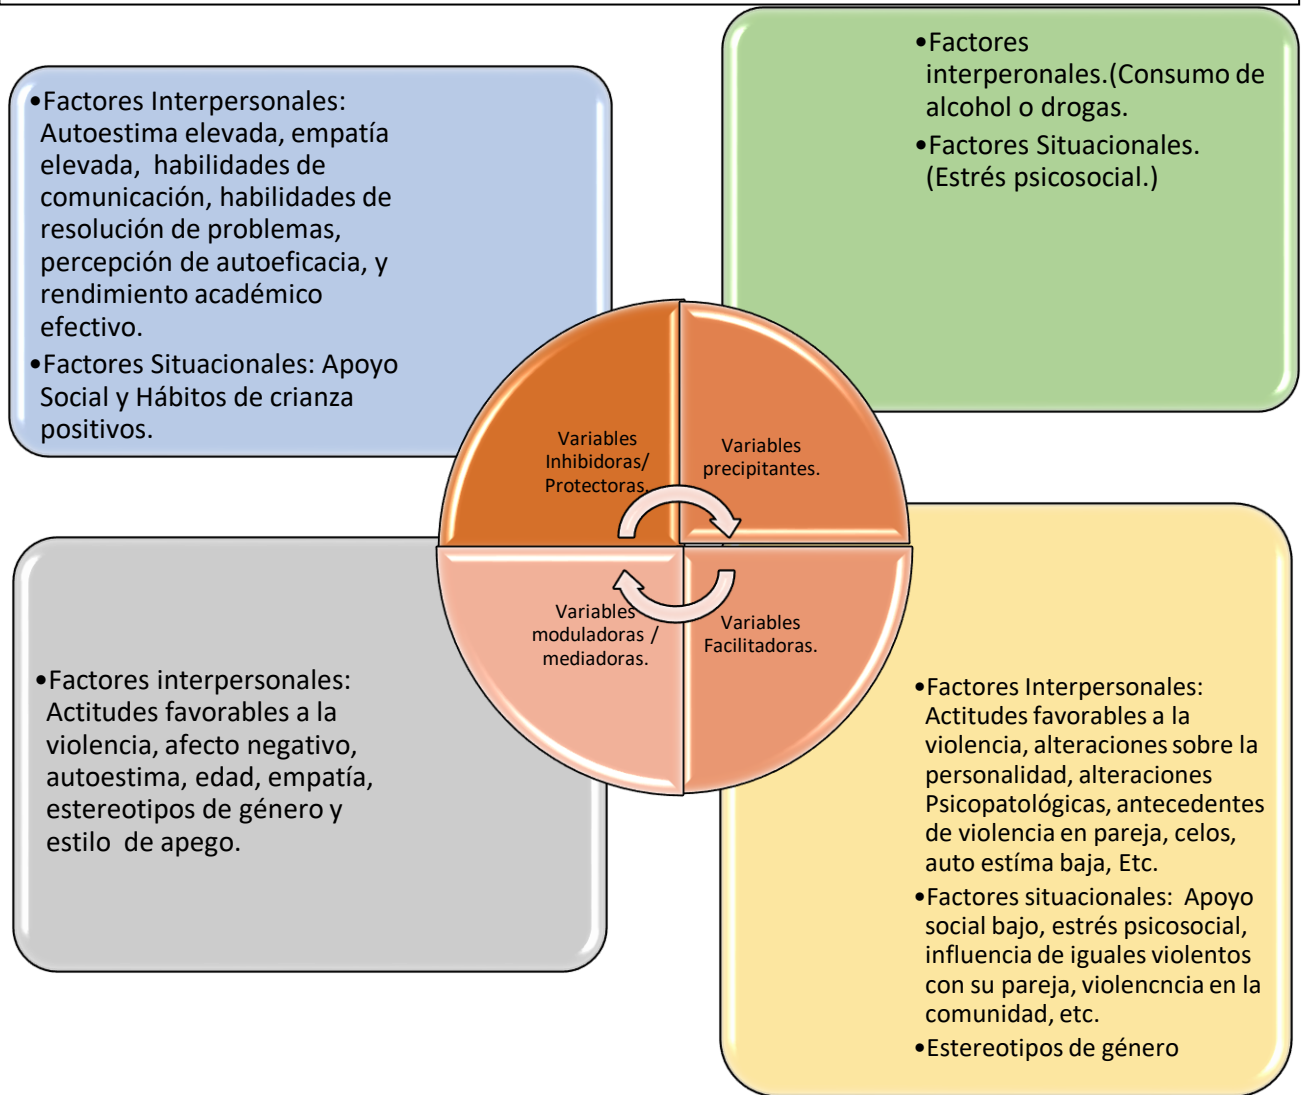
•Factores Interpersonales: Autoestima elevada, empatía elevada, habilidades de comunicación, habilidades de resolución de problemas, percepción de autoeficacia, y rendimiento académico efectivo.

•Factores Situacionales: Apoyo Social y Hábitos de crianza positivos.

•Factores interperonales.(Consumo de alcohol o drogas.

•Factores Situacionales. (Estrés psicosocial.)

Variables Inhibidoras/ Protectoras.

Variables precipitantes.

Variables moduladoras / mediadoras.

Variables Facilitadoras.

•Factores interpersonales: Actitudes favorables a la violencia, afecto negativo, autoestima, edad, empatía, estereotipos de género y estilo de apego.

•Factores Interpersonales: Actitudes favorables a la violencia, alteraciones sobre la personalidad, alteraciones Psicopatológicas, antecedentes de violencia en pareja, celos, auto estíma baja, Etc.

•Factores situacionales: Apoyo social bajo, estrés psicosocial, influencia de iguales violentos con su pareja, violencncia en la comunidad, etc.

•Estereotipos de género